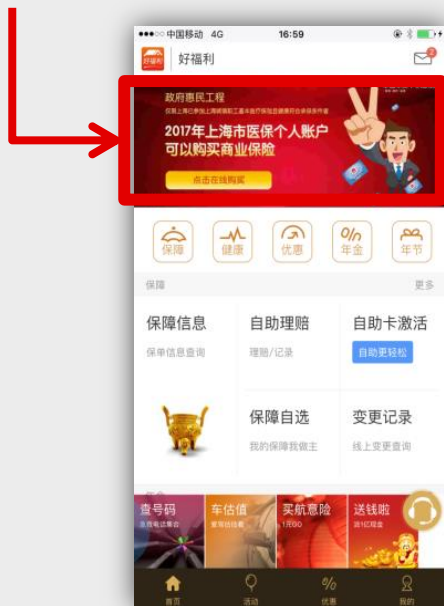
●●●○○ 中国移动 4G 16:59

好福利 好福利

2

政府惠民工程

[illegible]

2017年上海市医保个人账户可以购买商业保险

点击在线购买

保障 健康 优惠 年金 年节

保障 更多

保障信息
保单信息查询

自助理赔
理赔/记录

自助卡激活
自助更轻松

保障自选
我的保障我做主

变更记录
线上变更查询

查号码
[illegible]

车估值
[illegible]

买航意险
1元GO

送钱啦
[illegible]

首页 活动 优惠 我的